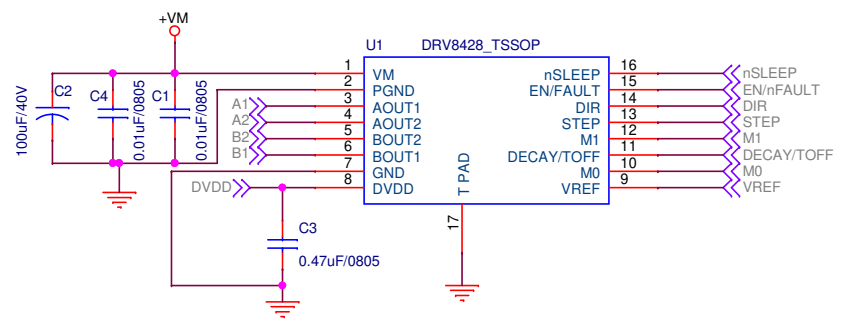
+VM

U1 DRV8428_TSSOP

C2 100uF/40V
C4 0.01uF/0805
C1 0.01uF/0805

A1
A2
B2
B1

DVDD

C3 0.47uF/0805

1 VM
2 PGND
3 AOUT1
4 AOUT2
5 BOUT2
6 BOUT1
7 GND
8 DVDD

T PAD
17

16 nSLEEP
15 EN/FAULT
14 DIR
13 STEP
12 M1
11 DECAY/TOFF
10 M0
9 VREF

nSLEEP
EN/nFAULT
DIR
STEP
M1
DECAY/TOFF
M0
VREF